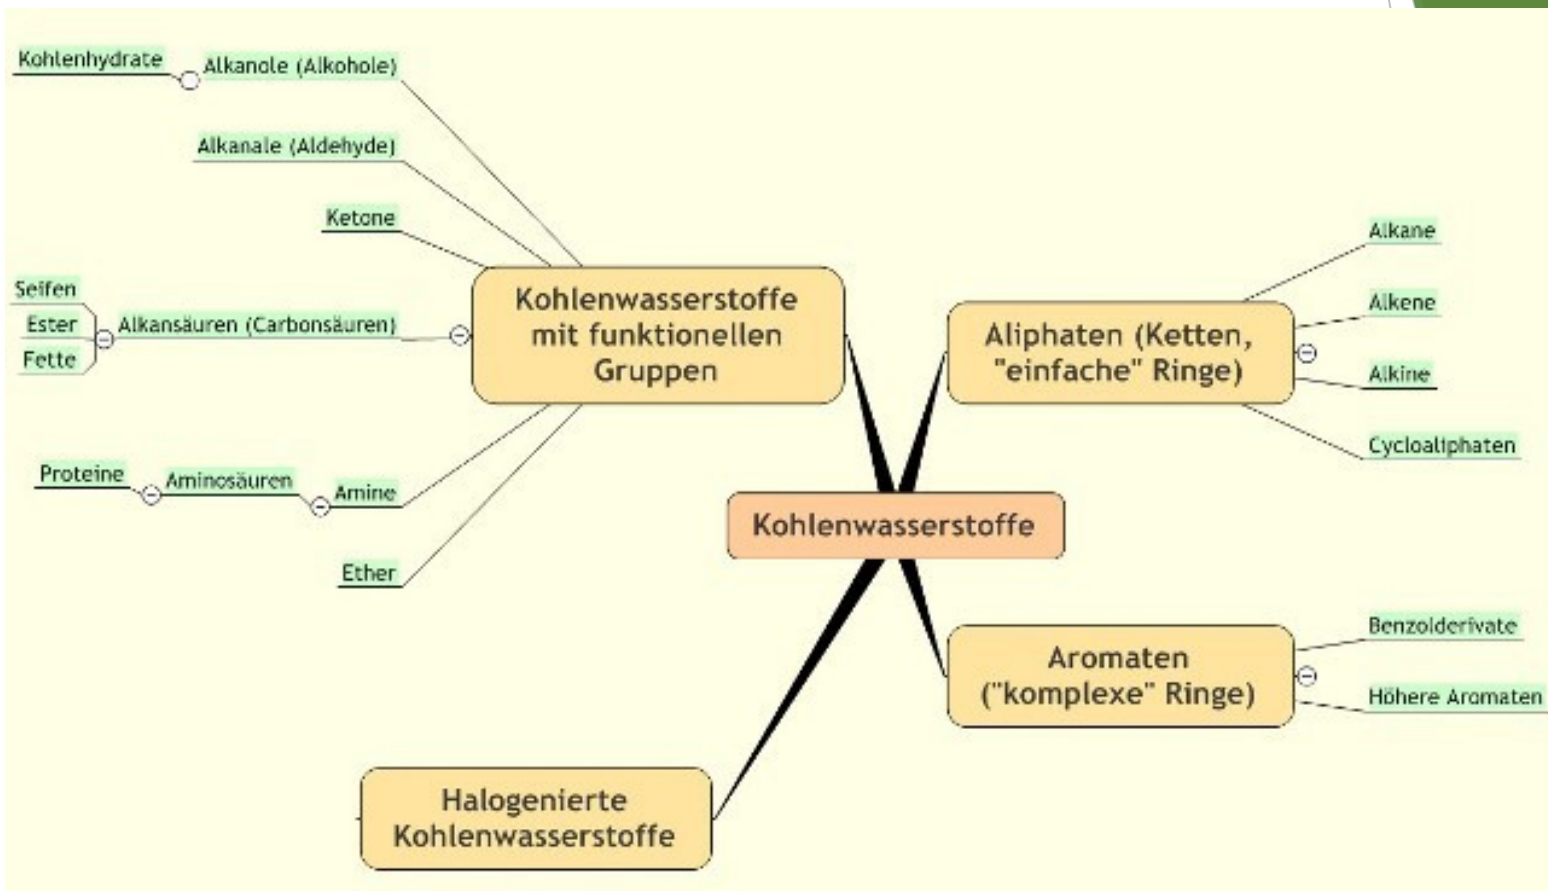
Kohlenwasserstoffe

Kohlenwasserstoffe mit funktionellen Gruppen

Kohlenhydrate
Alkanole (Alkohole)
Alkanale (Aldehyde)
Ketone
Seifen
Ester
Fette
Alkansäuren (Carbonsäuren)
Proteine
Aminosäuren
Amine
Ether

Aliphaten (Ketten, "einfache" Ringe)

Alkane
Alkene
Alkine
Cycloaliphaten

Aromaten ("komplexe" Ringe)

Benzolderivate
Höhere Aromaten

Halogenierte Kohlenwasserstoffe